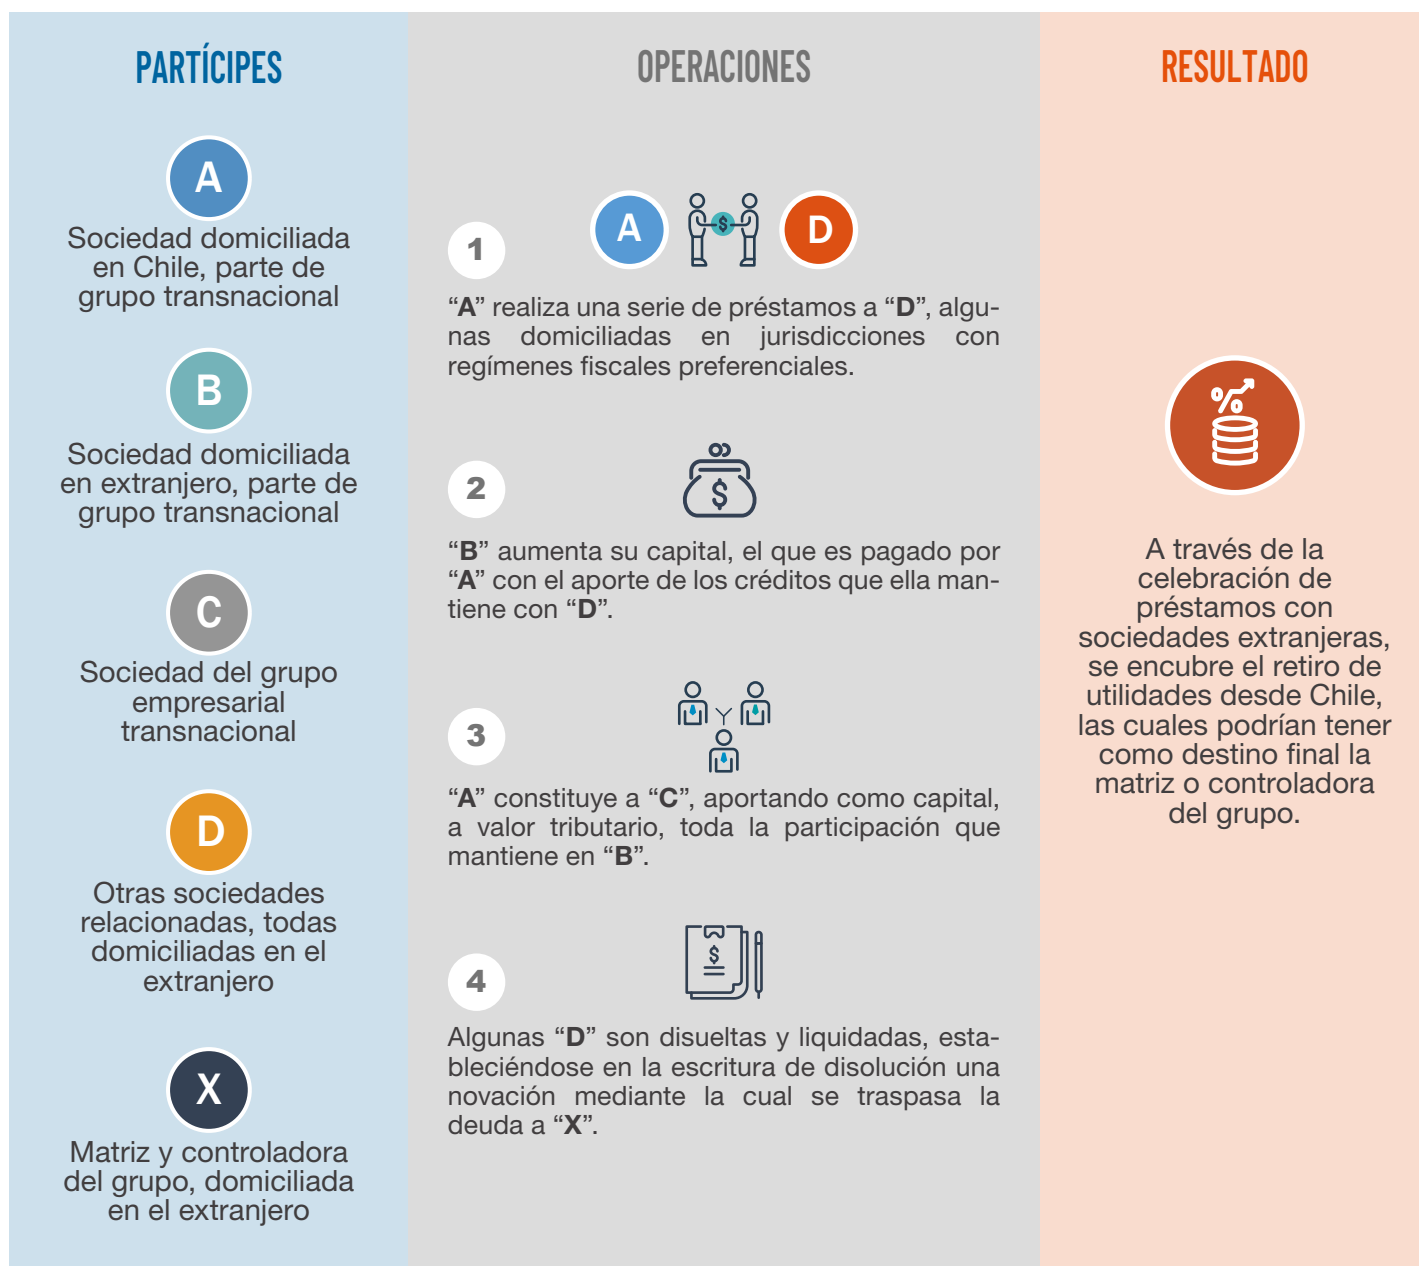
PARTÍCIPES

A
Sociedad domiciliada en Chile, parte de grupo transnacional

B
Sociedad domiciliada en extranjero, parte de grupo transnacional

C
Sociedad del grupo empresarial transnacional

D
Otras sociedades relacionadas, todas domiciliadas en el extranjero

X
Matriz y controladora del grupo, domiciliada en el extranjero

OPERACIONES

1
A $ D
"**A**" realiza una serie de préstamos a "**D**", algunas domiciliadas en jurisdicciones con regímenes fiscales preferenciales.

2
$
"**B**" aumenta su capital, el que es pagado por "**A**" con el aporte de los créditos que ella mantiene con "**D**".

3
Y
"**A**" constituye a "**C**", aportando como capital, a valor tributario, toda la participación que mantiene en "**B**".

4
$
Algunas "**D**" son disueltas y liquidadas, estableciéndose en la escritura de disolución una novación mediante la cual se traspasa la deuda a "**X**".

RESULTADO

%
A través de la celebración de préstamos con sociedades extranjeras, se encubre el retiro de utilidades desde Chile, las cuales podrían tener como destino final la matriz o controladora del grupo.